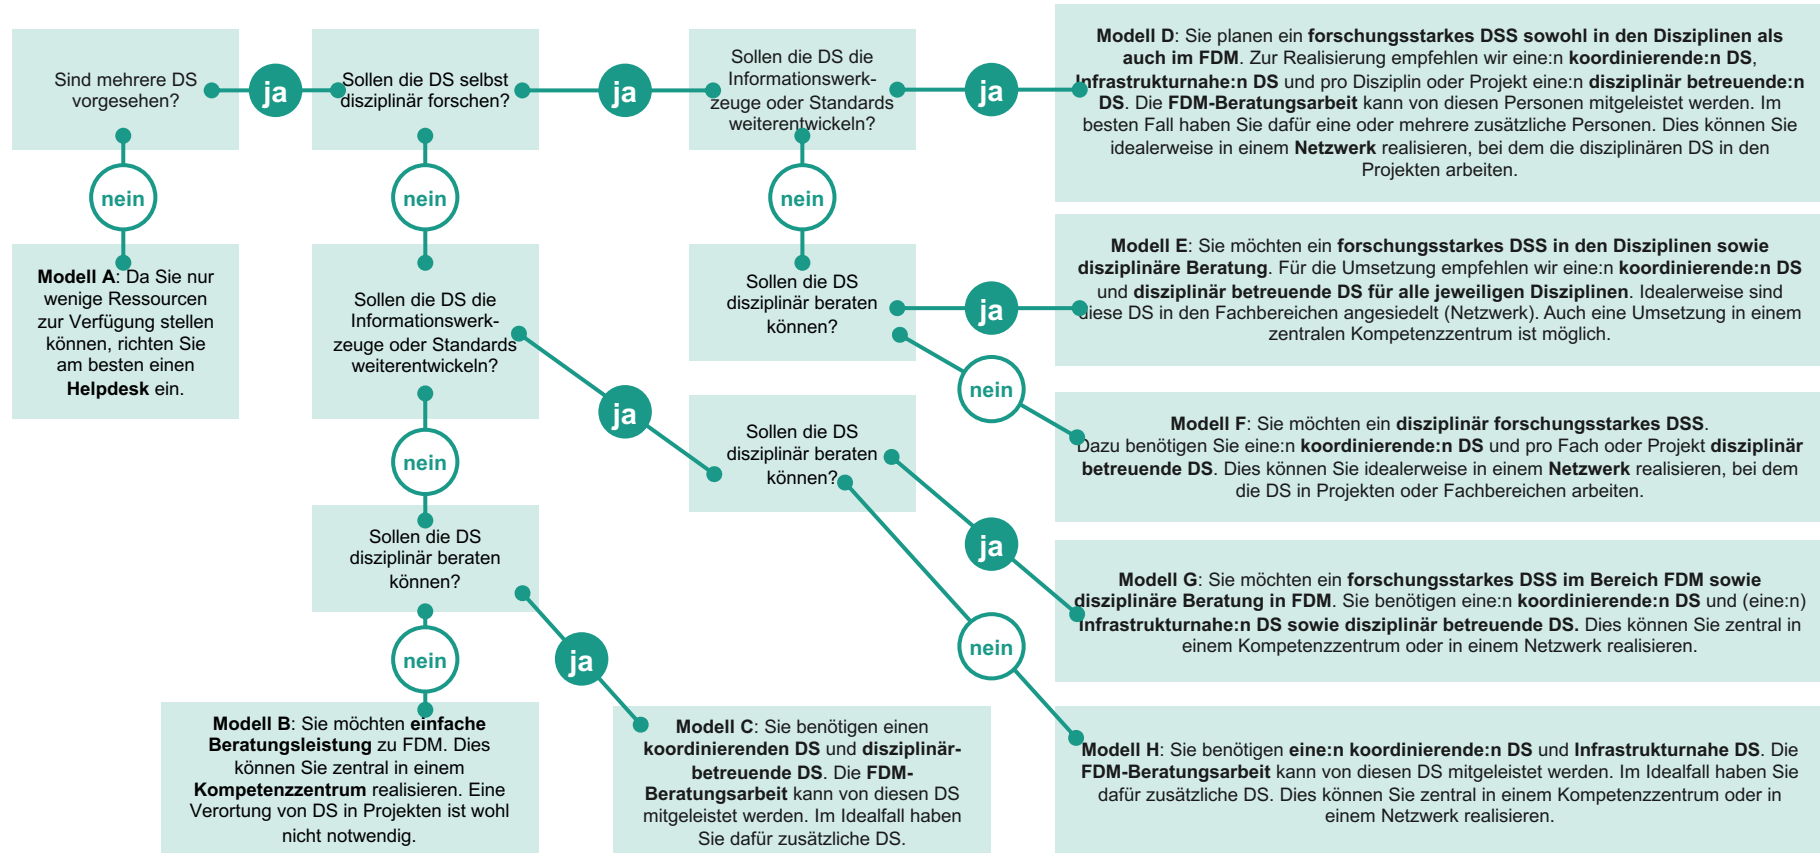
Sind mehrere DS vorgesehen?

ja

nein

Modell A: Da Sie nur wenige Ressourcen zur Verfügung stellen können, richten Sie am besten einen Helpdesk ein.

Sollen die DS selbst disziplinär forschen?

ja

nein

Sollen die DS die Informationswerkzeuge oder Standards weiterentwickeln?

ja

nein

Sollen die DS disziplinär beraten können?

ja

nein

Modell B: Sie möchten einfache Beratungsleistung zu FDM. Dies können Sie zentral in einem Kompetenzzentrum realisieren. Eine Verortung von DS in Projekten ist wohl nicht notwendig.

Modell C: Sie benötigen einen koordinierenden DS und disziplinär-betreuende DS. Die FDM-Beratungsarbeit kann von diesen DS mitgeleistet werden. Im Idealfall haben Sie dafür zusätzliche DS.

Sollen die DS die Informationswerkzeuge oder Standards weiterentwickeln?

ja

nein

Sollen die DS disziplinär beraten können?

ja

nein

Sollen die DS disziplinär beraten können?

ja

nein

Modell D: Sie planen ein forschungsstarkes DSS sowohl in den Disziplinen als auch im FDM. Zur Realisierung empfehlen wir eine:n koordinierende:n DS, Infrastrukturnahe:n DS und pro Disziplin oder Projekt eine:n disziplinär betreuende:n DS. Die FDM-Beratungsarbeit kann von diesen Personen mitgeleistet werden. Im besten Fall haben Sie dafür eine oder mehrere zusätzliche Personen. Dies können Sie idealerweise in einem Netzwerk realisieren, bei dem die disziplinären DS in den Projekten arbeiten.

Modell E: Sie möchten ein forschungsstarkes DSS in den Disziplinen sowie disziplinäre Beratung. Für die Umsetzung empfehlen wir eine:n koordinierende:n DS und disziplinär betreuende DS für alle jeweiligen Disziplinen. Idealerweise sind diese DS in den Fachbereichen angesiedelt (Netzwerk). Auch eine Umsetzung in einem zentralen Kompetenzzentrum ist möglich.

Modell F: Sie möchten ein disziplinär forschungsstarkes DSS. Dazu benötigen Sie eine:n koordinierende:n DS und pro Fach oder Projekt disziplinär betreuende DS. Dies können Sie idealerweise in einem Netzwerk realisieren, bei dem die DS in Projekten oder Fachbereichen arbeiten.

Modell G: Sie möchten ein forschungsstarkes DSS im Bereich FDM sowie disziplinäre Beratung in FDM. Sie benötigen eine:n koordinierende:n DS und (eine:n) Infrastrukturnahe:n DS sowie disziplinär betreuende DS. Dies können Sie zentral in einem Kompetenzzentrum oder in einem Netzwerk realisieren.

Modell H: Sie benötigen eine:n koordinierende:n DS und Infrastrukturnahe DS. Die FDM-Beratungsarbeit kann von diesen DS mitgeleistet werden. Im Idealfall haben Sie dafür zusätzliche DS. Dies können Sie zentral in einem Kompetenzzentrum oder in einem Netzwerk realisieren.